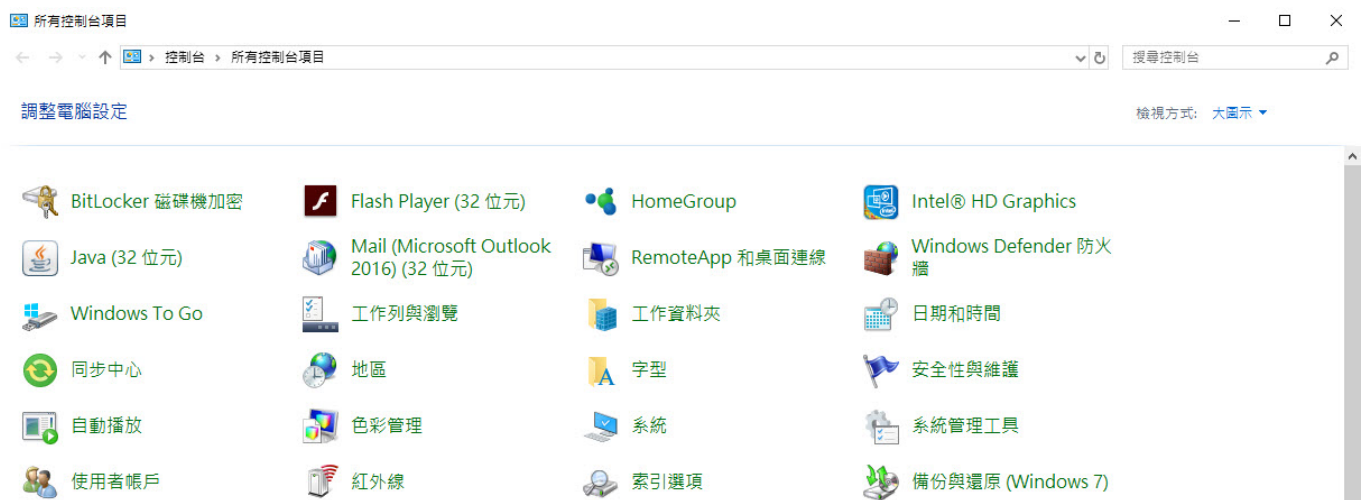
所有控制台項目

控制台 › 所有控制台項目

搜尋控制台

調整電腦設定

檢視方式: 大圖示

BitLocker 磁碟機加密

Flash Player (32 位元)

HomeGroup

Intel® HD Graphics

Java (32 位元)

Mail (Microsoft Outlook 2016) (32 位元)

RemoteApp 和桌面連線

Windows Defender 防火牆

Windows To Go

工作列與瀏覽

工作資料夾

日期和時間

同步中心

地區

字型

安全性與維護

自動播放

色彩管理

系統

系統管理工具

使用者帳戶

紅外線

索引選項

備份與還原 (Windows 7)